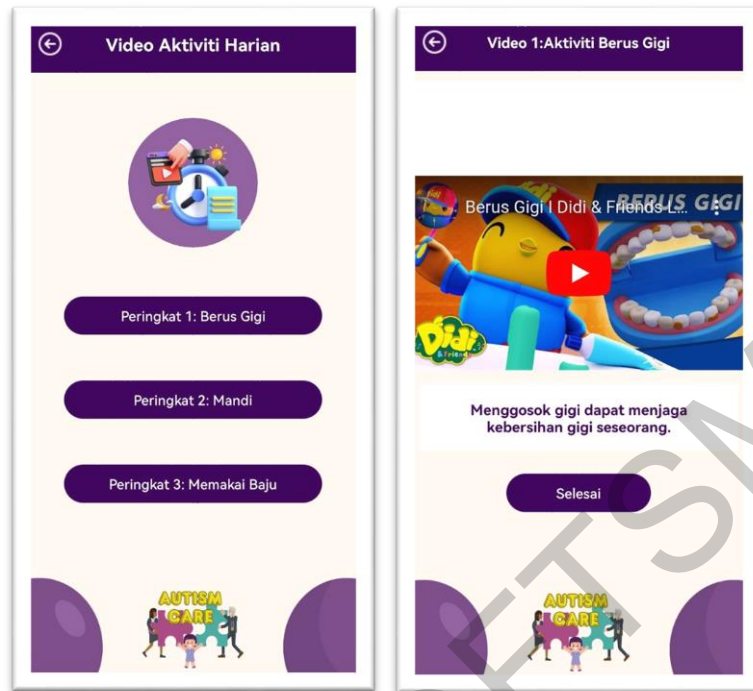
Video Aktiviti Harian

Peringkat 1: Berus Gigi

Peringkat 2: Mandi

Peringkat 3: Memakai Baju

AUTISM CARE

Video 1:Aktiviti Berus Gigi

Berus Gigi I Didi & Friends L...

BERUS GIGI

Didi & Friends

Menggosok gigi dapat menjaga kebersihan gigi seseorang.

Selesai

AUTISM CARE

UTSM